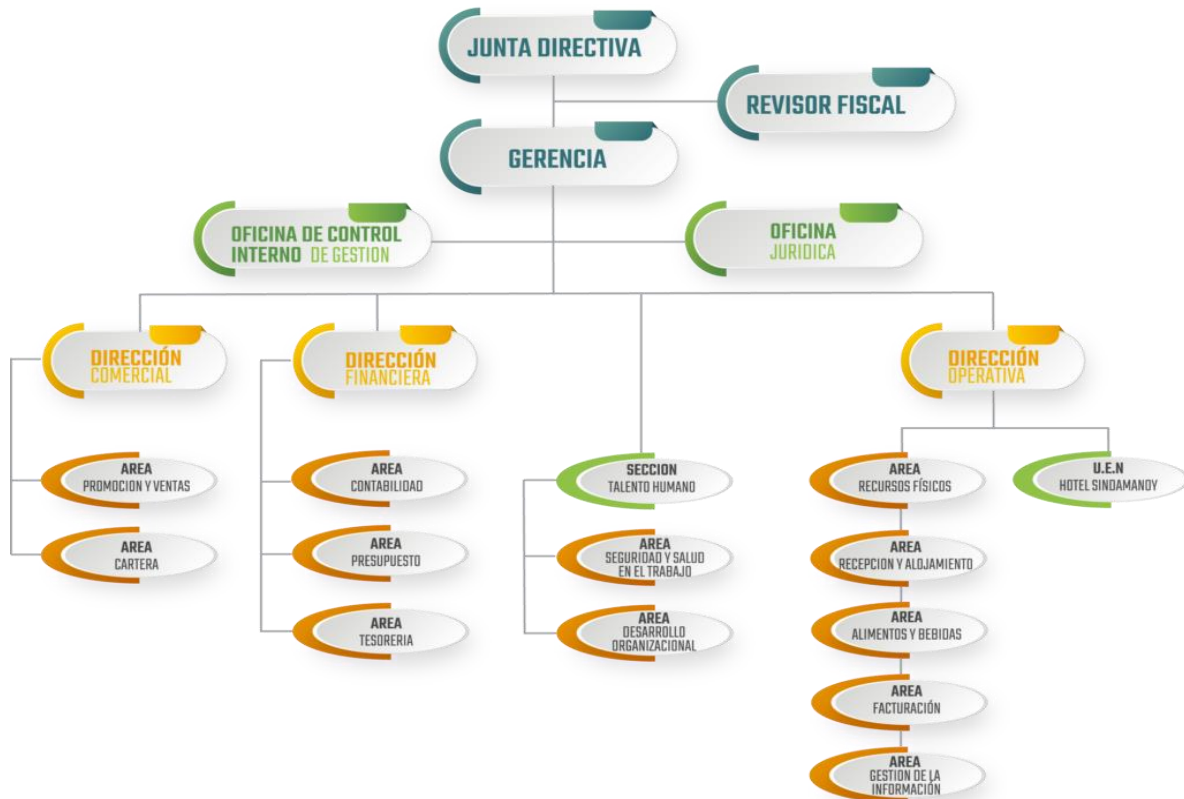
JUNTA DIRECTIVA

REVISOR FISCAL

GERENCIA

OFICINA DE CONTROL INTERNO DE GESTION

OFICINA JURIDICA

DIRECCIÓN COMERCIAL

DIRECCIÓN FINANCIERA

DIRECCIÓN OPERATIVA

AREA PROMOCION Y VENTAS

AREA CARTERA

AREA CONTABILIDAD

AREA PRESUPUESTO

AREA TESORERIA

SECCION TALENTO HUMANO

AREA SEGURIDAD Y SALUD EN EL TRABAJO

AREA DESARROLLO ORGANIZACIONAL

AREA RECURSOS FÍSICOS

U.E.N HOTEL SINDAMANOY

AREA RECEPCION Y ALOJAMIENTO

AREA ALIMENTOS Y BEBIDAS

AREA FACTURACIÓN

AREA GESTION DE LA INFORMACIÓN